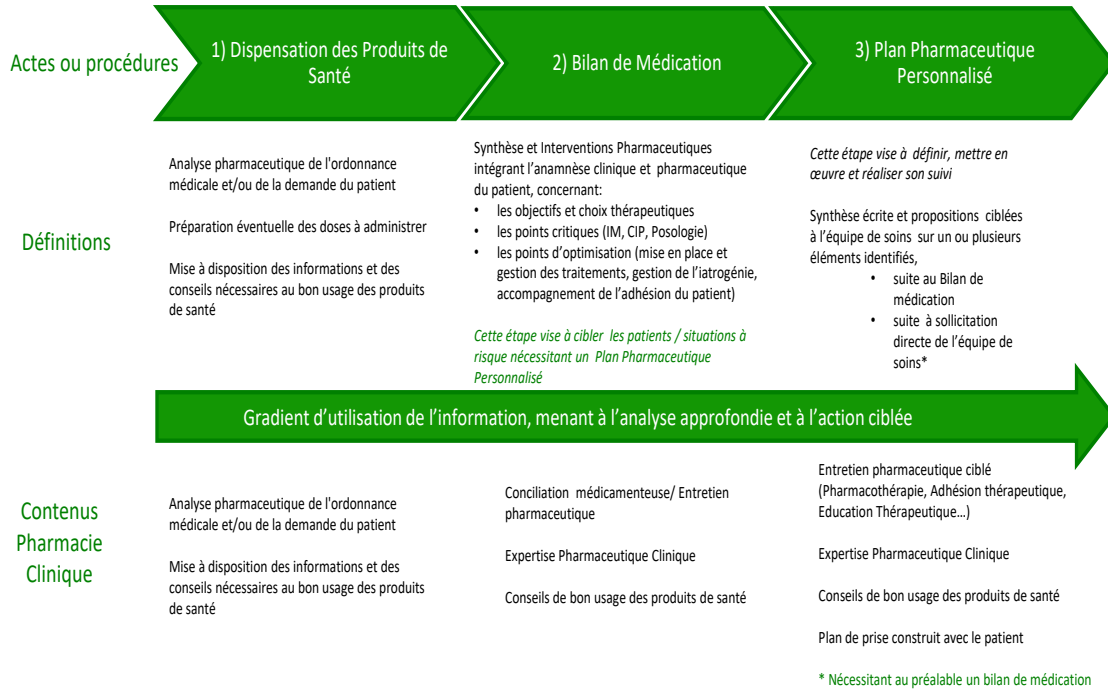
Actes ou procédures

1) Dispensation des Produits de Santé

2) Bilan de Médication

3) Plan Pharmaceutique Personnalisé

Définitions

Analyse pharmaceutique de l'ordonnance médicale et/ou de la demande du patient

Préparation éventuelle des doses à administrer

Mise à disposition des informations et des conseils nécessaires au bon usage des produits de santé

Synthèse et Interventions Pharmaceutiques intégrant l'anamnèse clinique et pharmaceutique du patient, concernant:
• les objectifs et choix thérapeutiques
• les points critiques (IM, CIP, Posologie)
• les points d'optimisation (mise en place et gestion des traitements, gestion de l'iatrogénie, accompagnement de l'adhésion du patient)

Cette étape vise à cibler les patients / situations à risque nécessitant un Plan Pharmaceutique Personnalisé

Cette étape vise à définir, mettre en œuvre et réaliser son suivi

Synthèse écrite et propositions ciblées à l'équipe de soins sur un ou plusieurs éléments identifiés,
• suite au Bilan de médication
• suite à sollicitation directe de l'équipe de soins*

Gradient d'utilisation de l'information, menant à l'analyse approfondie et à l'action ciblée

Contenus Pharmacie Clinique

Analyse pharmaceutique de l'ordonnance médicale et/ou de la demande du patient

Mise à disposition des informations et des conseils nécessaires au bon usage des produits de santé

Conciliation médicamenteuse/ Entretien pharmaceutique

Expertise Pharmaceutique Clinique

Conseils de bon usage des produits de santé

Entretien pharmaceutique ciblé (Pharmacothérapie, Adhésion thérapeutique, Education Thérapeutique…)

Expertise Pharmaceutique Clinique

Conseils de bon usage des produits de santé

Plan de prise construit avec le patient

* Nécessitant au préalable un bilan de médication